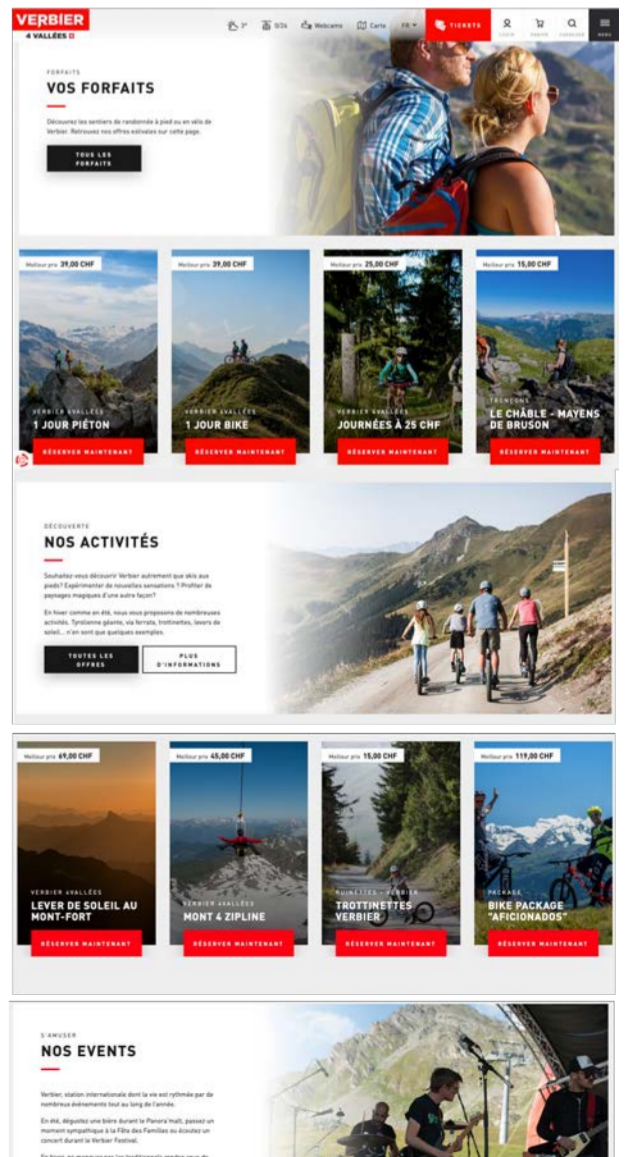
VERBIER
4 VALLÉES

3° 0/26 Webcams Carte FR TICKETS LOGIN PANIER CHERCHER MENU

FORFAITS
VOS FORFAITS

Découvrez les sentiers de randonnée à pied ou en vélo de Verbier. Retrouvez nos offres estivales sur cette page.

TOUS LES FORFAITS

Meilleur prix 39,00 CHF
VERBIER 4VALLÉES
1 JOUR PIÉTON
RÉSERVER MAINTENANT

Meilleur prix 39,00 CHF
VERBIER 4VALLÉES
1 JOUR BIKE
RÉSERVER MAINTENANT

Meilleur prix 25,00 CHF
VERBIER 4VALLÉES
JOURNÉES À 25 CHF
RÉSERVER MAINTENANT

Meilleur prix 15,00 CHF
TRONÇONS
LE CHÂBLE - MAYENS DE BRUSON
RÉSERVER MAINTENANT

DÉCOUVERTE
NOS ACTIVITÉS

Souhaitez-vous découvrir Verbier autrement que skis aux pieds? Expérimenter de nouvelles sensations ? Profiter de paysages magiques d'une autre façon?

En hiver comme en été, nous vous proposons de nombreuses activités. Tyrolienne géante, via ferrata, trottinettes, levers de soleil... n'en sont que quelques exemples.

TOUTES LES OFFRES
PLUS D'INFORMATIONS

Meilleur prix 69,00 CHF
VERBIER 4VALLÉES
LEVER DE SOLEIL AU MONT-FORT
RÉSERVER MAINTENANT

Meilleur prix 45,00 CHF
VERBIER 4VALLÉES
MONT 4 ZIPLINE
RÉSERVER MAINTENANT

Meilleur prix 15,00 CHF
RUINETTES - VERBIER
TROTTINETTES VERBIER
RÉSERVER MAINTENANT

Meilleur prix 119,00 CHF
PACKAGE
BIKE PACKAGE "AFICIONADOS"
RÉSERVER MAINTENANT

S'AMUSER
NOS EVENTS

Verbier, station internationale dont la vie est rythmée par de nombreux événements tout au long de l'année.

En été, dégustez une bière durant le Panora'malt, passez un moment sympathique à la Fête des Familles ou écoutez un concert durant le Verbier Festival.

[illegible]